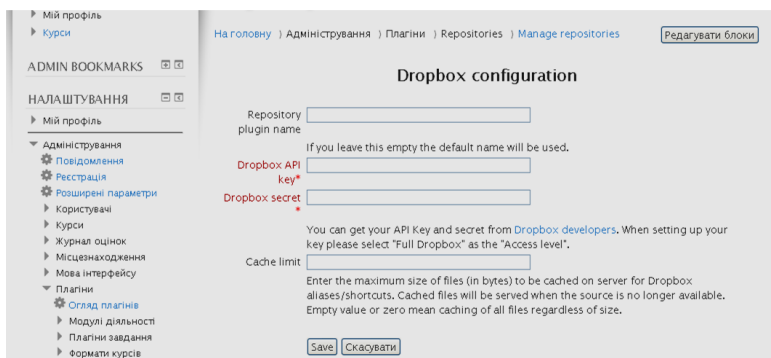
Мій профіль
Курси

ADMIN BOOKMARKS

НАЛАШТУВАННЯ

Мій профіль

Адміністрування
Повідомлення
Реєстрація
Розширені параметри
Користувачі
Курси
Журнал оцінок
Місцезнаходження
Мова інтерфейсу
Плагіни
Огляд плагінів
Модулі діяльності
Плагіни завдання
Формати курсів

На головну ) Адміністрування ) Плагіни ) Repositories ) Manage repositories

Редагувати блоки

Dropbox configuration

Repository plugin name

If you leave this empty the default name will be used.

Dropbox API key*

Dropbox secret*

You can get your API Key and secret from Dropbox developers. When setting up your key please select "Full Dropbox" as the "Access level".

Cache limit

Enter the maximum size of files (in bytes) to be cached on server for Dropbox aliases/shortcuts. Cached files will be served when the source is no longer available. Empty value or zero mean caching of all files regardless of size.

Save Скасувати